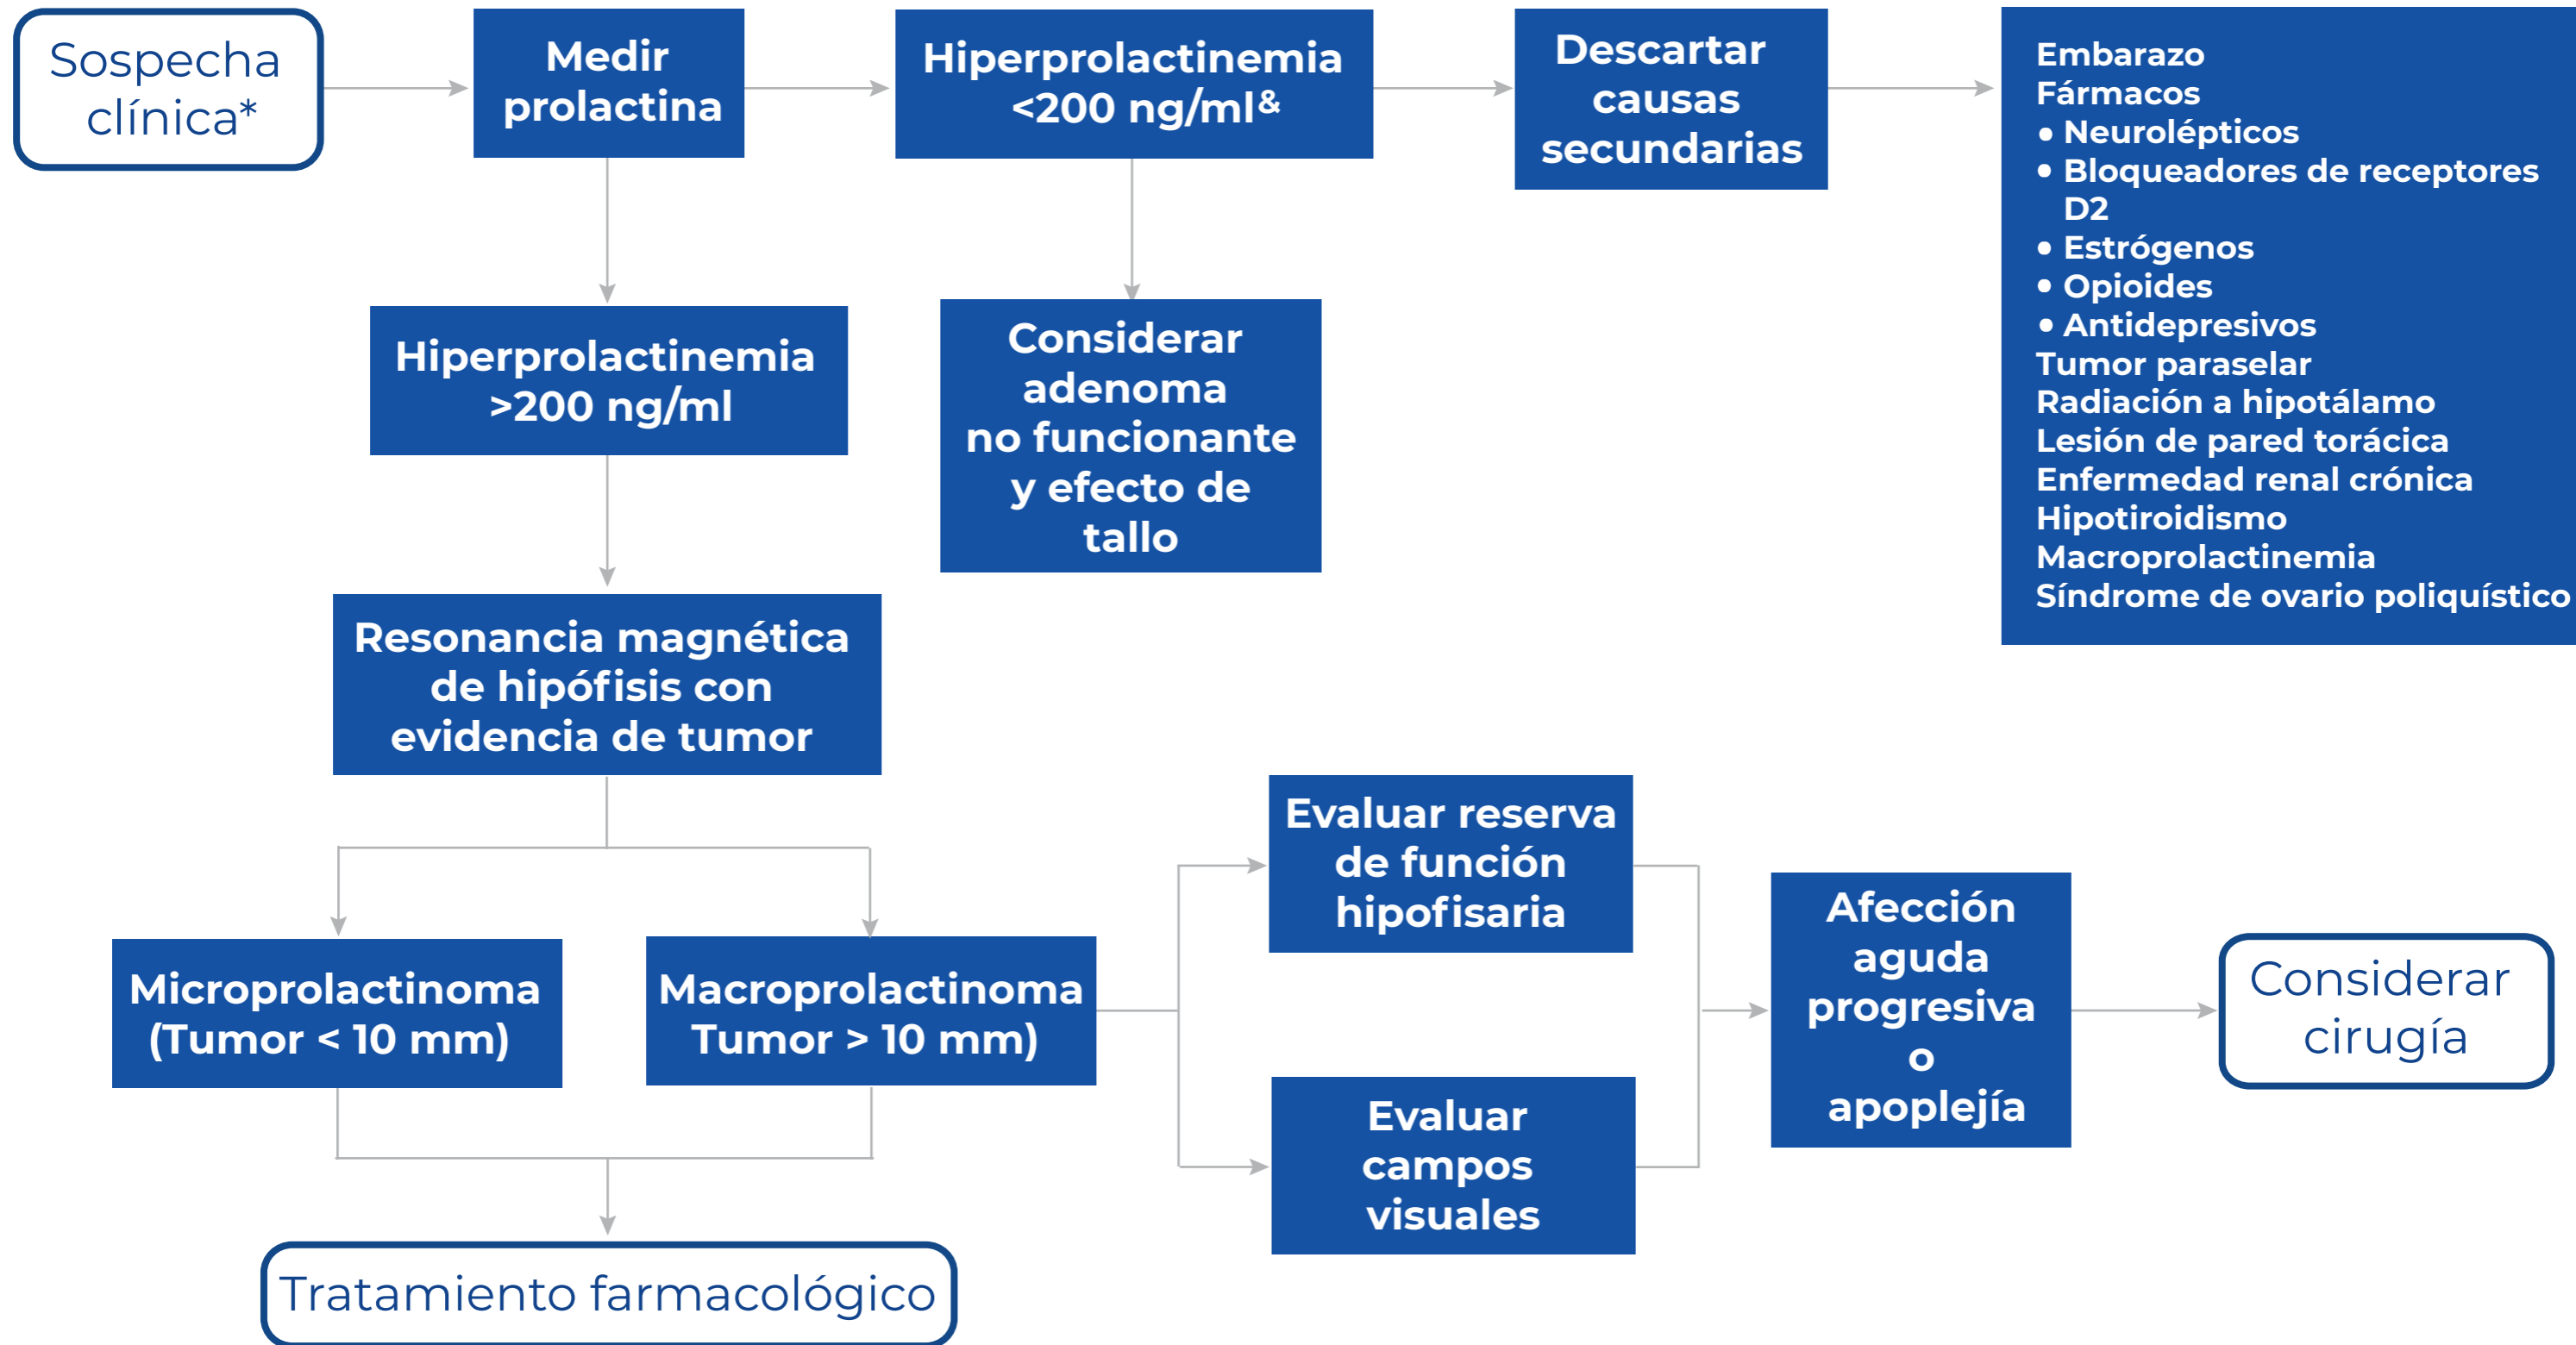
Sospecha clínica*

Medir prolactina

Hiperprolactinemia <200 ng/ml$^{\&}$

Descartar causas secundarias

Embarazo
Fármacos
• Neurolépticos
• Bloqueadores de receptores D2
• Estrógenos
• Opioides
• Antidepresivos
Tumor paraselar
Radiación a hipotálamo
Lesión de pared torácica
Enfermedad renal crónica
Hipotiroidismo
Macroprolactinemia
Síndrome de ovario poliquístico

Hiperprolactinemia >200 ng/ml

Considerar adenoma no funcionante y efecto de tallo

Resonancia magnética de hipófisis con evidencia de tumor

Microprolactinoma (Tumor < 10 mm)

Macroprolactinoma Tumor > 10 mm)

Evaluar reserva de función hipofisaria

Evaluar campos visuales

Afección aguda progresiva o apoplejía

Considerar cirugía

Tratamiento farmacológico